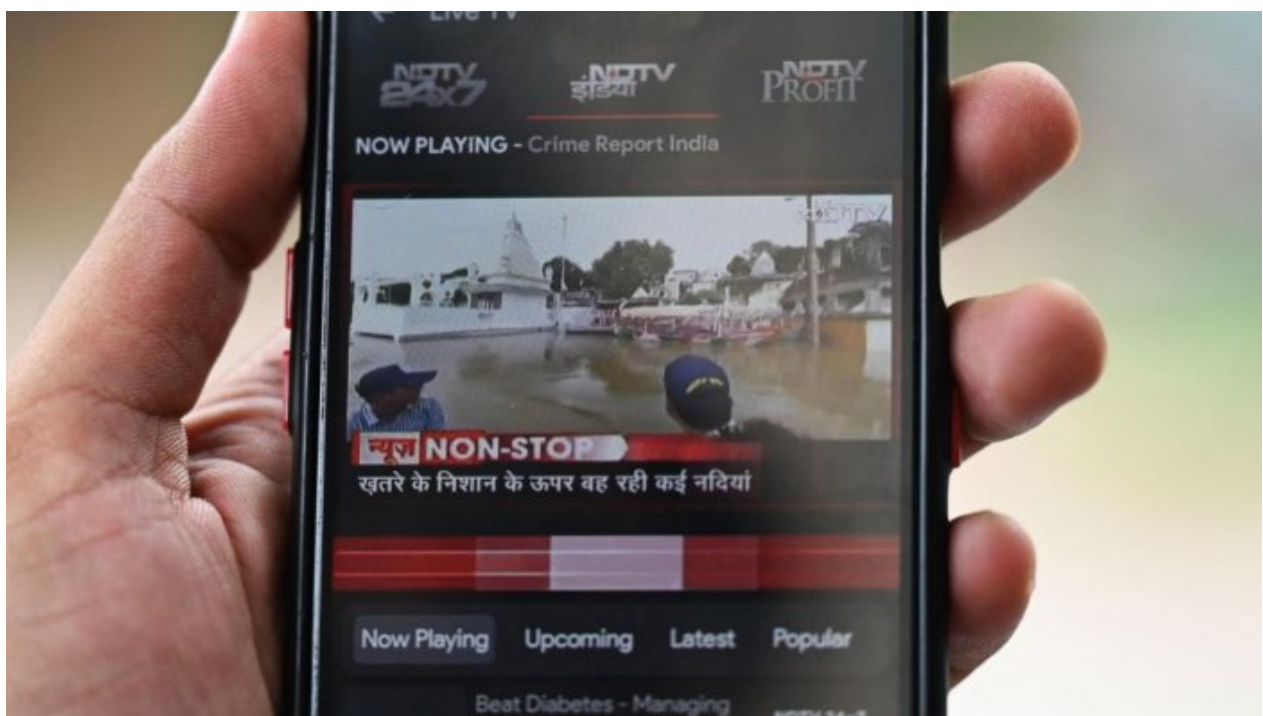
Live TV

NDTV 24x7
NDTV इंडिया
NDTV PROFIT

NOW PLAYING - Crime Report India

NDTV

न्यूज़ NON-STOP
ख़तरे के निशान के ऊपर बह रही कई नदियां

Now Playing
Upcoming
Latest
Popular

Beat Diabetes - Managing